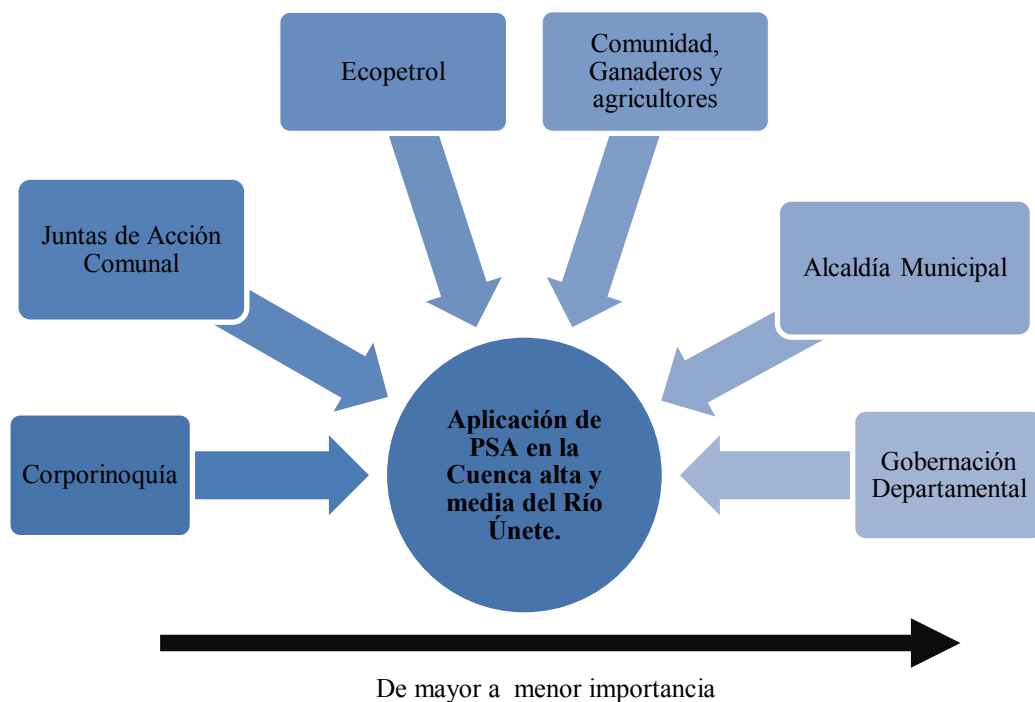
Ecopetrol

Comunidad, Ganaderos y agricultores

Juntas de Acción Comunal

Alcaldía Municipal

Corporinoquía

Aplicación de PSA en la Cuenca alta y media del Río Únete.

Gobernación Departamental

De mayor a menor importancia